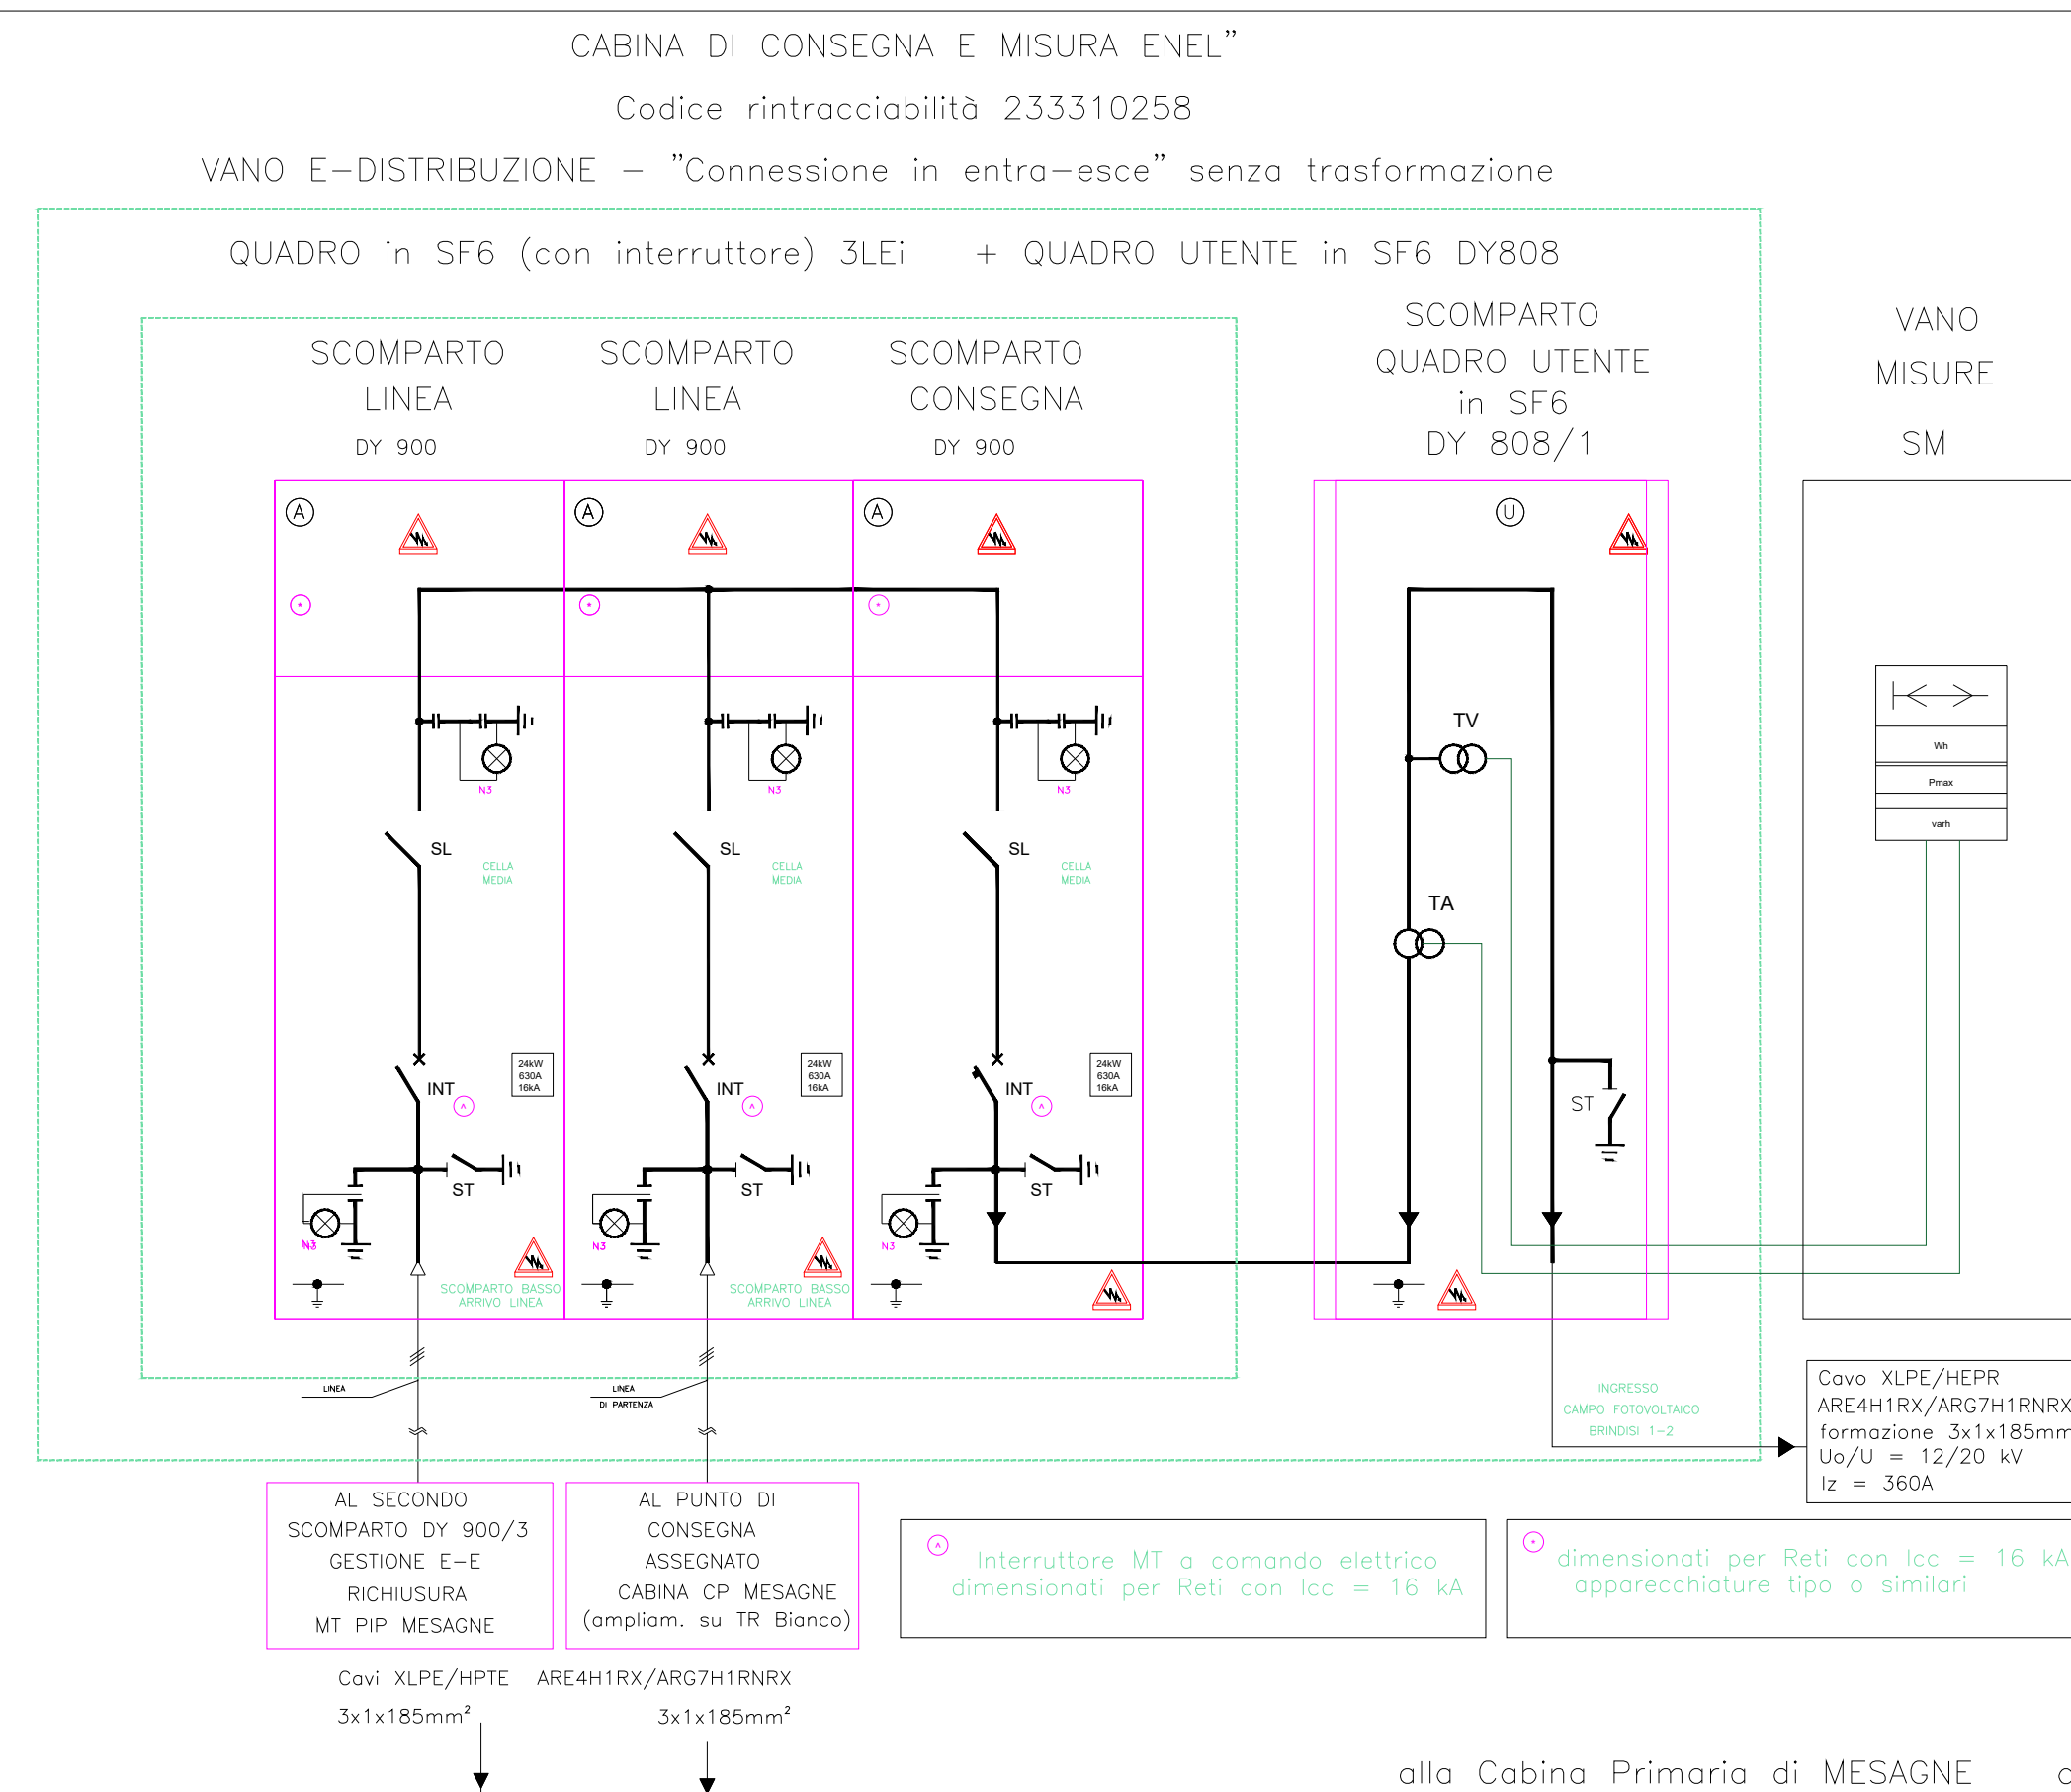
CABINA DI CONSEGNA E MISURA ENEL"

Codice rintracciabilità 233310258

VANO E-DISTRIBUZIONE – "Connessione in entra-esce" senza trasformazione

QUADRO in SF6 (con interruttore) 3LEi + QUADRO UTENTE in SF6 DY808

SCOMPARTO LINEA DY 900

SCOMPARTO LINEA DY 900

SCOMPARTO CONSEGNA DY 900

SCOMPARTO QUADRO UTENTE in SF6 DY 808/1

VANO MISURE SM

A A A U

N3 N3 N3

SL CELLA MEDIA

SL CELLA MEDIA

SL CELLA MEDIA

TV

TA

Wh

Pmax

varh

INT 24kW 630A 16kA

INT 24kW 630A 16kA

INT 24kW 630A 16kA

ST ST ST ST

N3 N3 N3

SCOMPARTO BASSO ARRIVO LINEA

SCOMPARTO BASSO ARRIVO LINEA

LINEA

LINEA DI PARTENZA

INGRESSO CAMPO FOTOVOLTAICO BRINDISI 1-2

Cavo XLPE/HEPR ARE4H1RX/ARG7H1RNRX formazione 3x1x185mm Uo/U = 12/20 kV Iz = 360A

AL SECONDO SCOMPARTO DY 900/3 GESTIONE E-E RICHIUSURA MT PIP MESAGNE

AL PUNTO DI CONSEGNA ASSEGNATO CABINA CP MESAGNE (ampliam. su TR Bianco)

Interruttore MT a comando elettrico dimensionati per Reti con Icc = 16 kA

dimensionati per Reti con Icc = 16 kA apparecchiature tipo o similari

Cavi XLPE/HPTE ARE4H1RX/ARG7H1RNRX

3x1x185mm²

3x1x185mm²

alla Cabina Primaria di MESAGNE